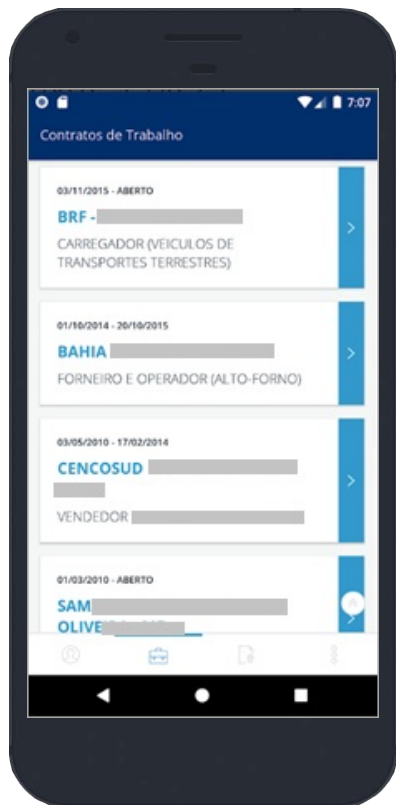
7:07

Contratos de Trabalho

03/11/2015 - ABERTO
BRF - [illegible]
CARREGADOR (VEICULOS DE TRANSPORTES TERRESTRES)

01/10/2014 - 20/10/2015
BAHIA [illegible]
FORNEIRO E OPERADOR (ALTO-FORNO)

03/05/2010 - 17/02/2014
CENCOSUD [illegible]
VENDEDOR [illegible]

01/03/2010 - ABERTO
SAM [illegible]
OLIVE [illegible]